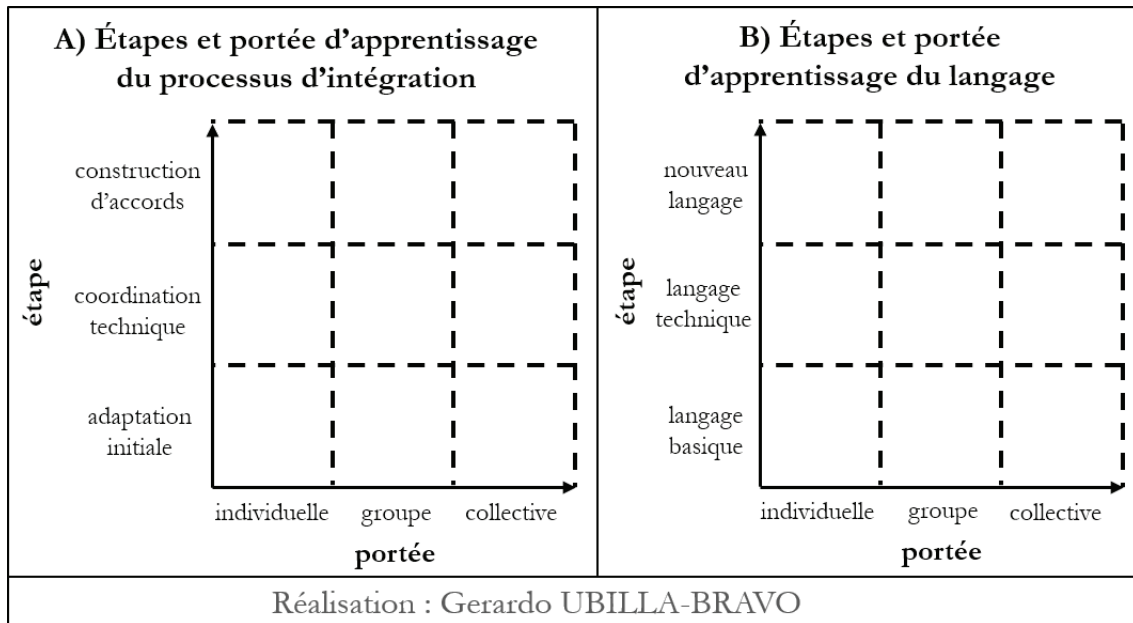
A) Étapes et portée d'apprentissage du processus d'intégration

étape

construction d'accords

coordination technique

adaptation initiale

individuelle groupe collective

portée

B) Étapes et portée d'apprentissage du langage

étape

nouveau langage

langage technique

langage basique

individuelle groupe collective

portée

Réalisation : Gerardo UBILLA-BRAVO